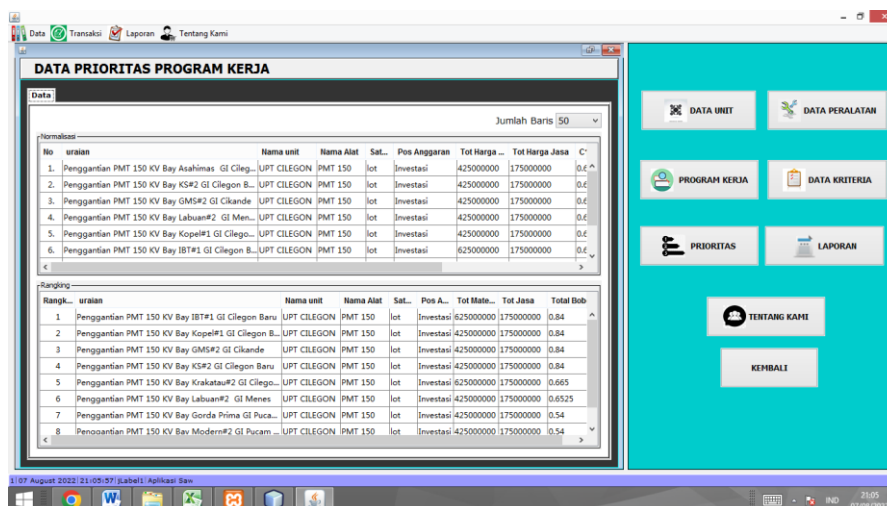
Data Transaksi Laporan Tentang Kami

DATA PRIORITAS PROGRAM KERJA

Data

Jumlah Baris 50

Normalisasi

| No | uraian | Nama unit | Nama Alat | Sat... | Pos Anggaran | Tot Harga ... | Tot Harga Jasa | C' |
|---|---|---|---|---|---|---|---|---|
| 1. | Penggantian PMT 150 KV Bay Asahimas GI Cileg... | UPT CILEGON | PMT 150 | lot | Investasi | 425000000 | 175000000 | 0.6 |
| 2. | Penggantian PMT 150 KV Bay KS#2 GI Cilegon B... | UPT CILEGON | PMT 150 | lot | Investasi | 425000000 | 175000000 | 0.6 |
| 3. | Penggantian PMT 150 KV Bay GMS#2 GI Cikande | UPT CILEGON | PMT 150 | lot | Investasi | 425000000 | 175000000 | 0.6 |
| 4. | Penggantian PMT 150 KV Bay Labuan#2 GI Men... | UPT CILEGON | PMT 150 | lot | Investasi | 425000000 | 175000000 | 0.6 |
| 5. | Penggantian PMT 150 KV Bay Kopel#1 GI Cilego... | UPT CILEGON | PMT 150 | lot | Investasi | 425000000 | 175000000 | 0.6 |
| 6. | Penggantian PMT 150 KV Bay IBT#1 GI Cilegon B... | UPT CILEGON | PMT 150 | lot | Investasi | 625000000 | 175000000 | 0.6 |

Rangking

| Rangk... | uraian | Nama unit | Nama Alat | Sat... | Pos A... | Tot Mate... | Tot Jasa | Total Bob |
|---|---|---|---|---|---|---|---|---|
| 1 | Penggantian PMT 150 KV Bay IBT#1 GI Cilegon Baru | UPT CILEGON | PMT 150 | lot | Investasi | 625000000 | 175000000 | 0.84 |
| 2 | Penggantian PMT 150 KV Bay Kopel#1 GI Cilegon B... | UPT CILEGON | PMT 150 | lot | Investasi | 425000000 | 175000000 | 0.84 |
| 3 | Penggantian PMT 150 KV Bay GMS#2 GI Cikande | UPT CILEGON | PMT 150 | lot | Investasi | 425000000 | 175000000 | 0.84 |
| 4 | Penggantian PMT 150 KV Bay KS#2 GI Cilegon Baru | UPT CILEGON | PMT 150 | lot | Investasi | 425000000 | 175000000 | 0.84 |
| 5 | Penggantian PMT 150 KV Bay Krakatau#2 GI Cilego... | UPT CILEGON | PMT 150 | lot | Investasi | 625000000 | 175000000 | 0.665 |
| 6 | Penggantian PMT 150 KV Bay Labuan#2 GI Menes | UPT CILEGON | PMT 150 | lot | Investasi | 425000000 | 175000000 | 0.6525 |
| 7 | Penggantian PMT 150 KV Bay Gorda Prima GI Puca... | UPT CILEGON | PMT 150 | lot | Investasi | 425000000 | 175000000 | 0.54 |
| 8 | Penggantian PMT 150 KV Bay Modern#2 GI Pucam ... | UPT CILEGON | PMT 150 | lot | Investasi | 425000000 | 175000000 | 0.54 |

DATA UNIT
DATA PERALATAN
PROGRAM KERJA
DATA KRITERIA
PRIORITAS
LAPORAN
TENTANG KAMI
KEMBALI

1 | 07 August 2022 | 21:05:57 | jLabel1 | Aplikasi Saw

IND 21:05